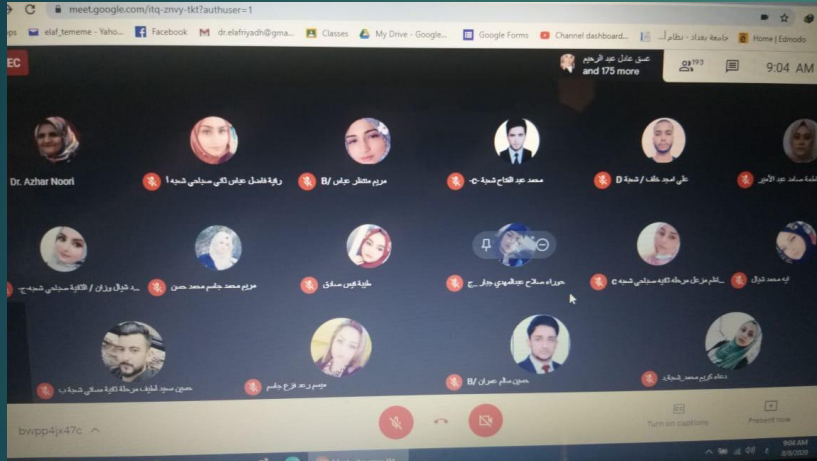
meet.google.com/itq-znvy-tkt?authuser=1

ps elaf_tememe - Yaho... Facebook dr.elafriyadh@gma... Classes My Drive - Google... Google Forms Channel dashboard... جامعة بغداد - نظام ا... Home | Edmodo

EC

عمق عادل عبد الرحيم
and 175 more

193

9:04 AM

Dr. Azhar Noori
رقية فاضل عباس لكي سجادي شعبة أ
مريم منتظر عباس /B
محمد عبد الفتاح شعبة -C-
علي امجد خلف / شعبة D
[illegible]

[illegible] / الثانية سجادي شعبة ج
مريم محمد جاسم محمد حسن
طيبة قيس صادق
حوراء صلاح عبدالمهدي جبار ج
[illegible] مرحلة ثانية سجادي شعبة C
ايه محمد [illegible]

حسين سعيد لطيف مرحلة ثانية صباحي شعبة ب
ميسم رعد فرج جاسم
حسين سالم عمران /B
دعاء كريم محمد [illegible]

bwpp4jx47c

Turn on captions
Present now

9:04 AM
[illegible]